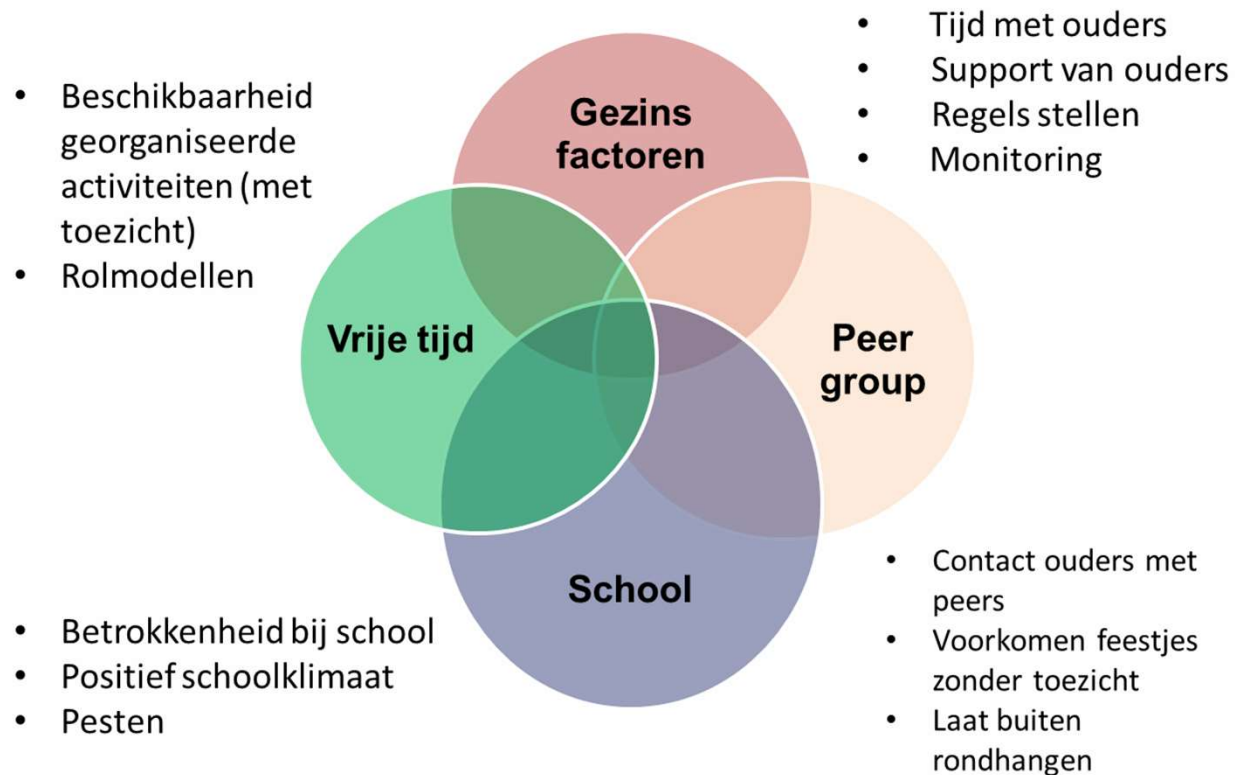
- Beschikbaarheid georganiseerde activiteiten (met toezicht)
- Rolmodellen

- Tijd met ouders
- Support van ouders
- Regels stellen
- Monitoring

Gezins factoren

Vrije tijd

Peer group

School

- Betrokkenheid bij school
- Positief schoolklimaat
- Pesten

- Contact ouders met peers
- Voorkomen feestjes zonder toezicht
- Laat buiten rondhangen